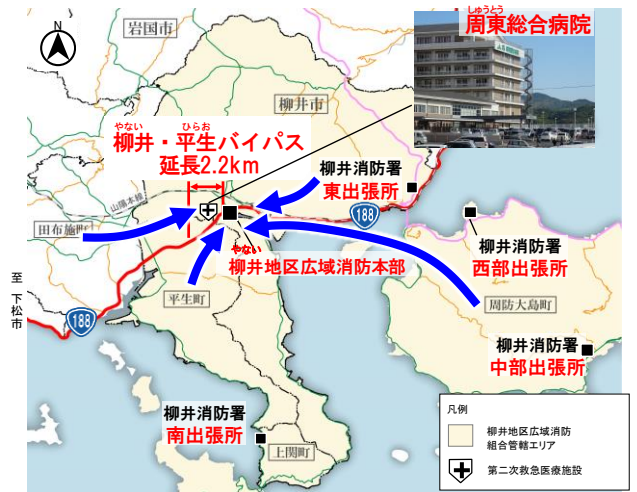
N

岩国市

しゅうとう
周東総合病院

柳井市

やない　　ひらお
柳井・平生バイパス
延長2.2km

柳井消防署
東出張所

山陽本線

田布施町

188

やない
柳井地区広域消防本部

柳井消防署
西部出張所

至
下松市

平生町

周防大島町

188

柳井消防署
中部出張所

柳井消防署
南出張所

上関町

凡例

柳井地区広域消防組合管轄エリア

第二次救急医療施設